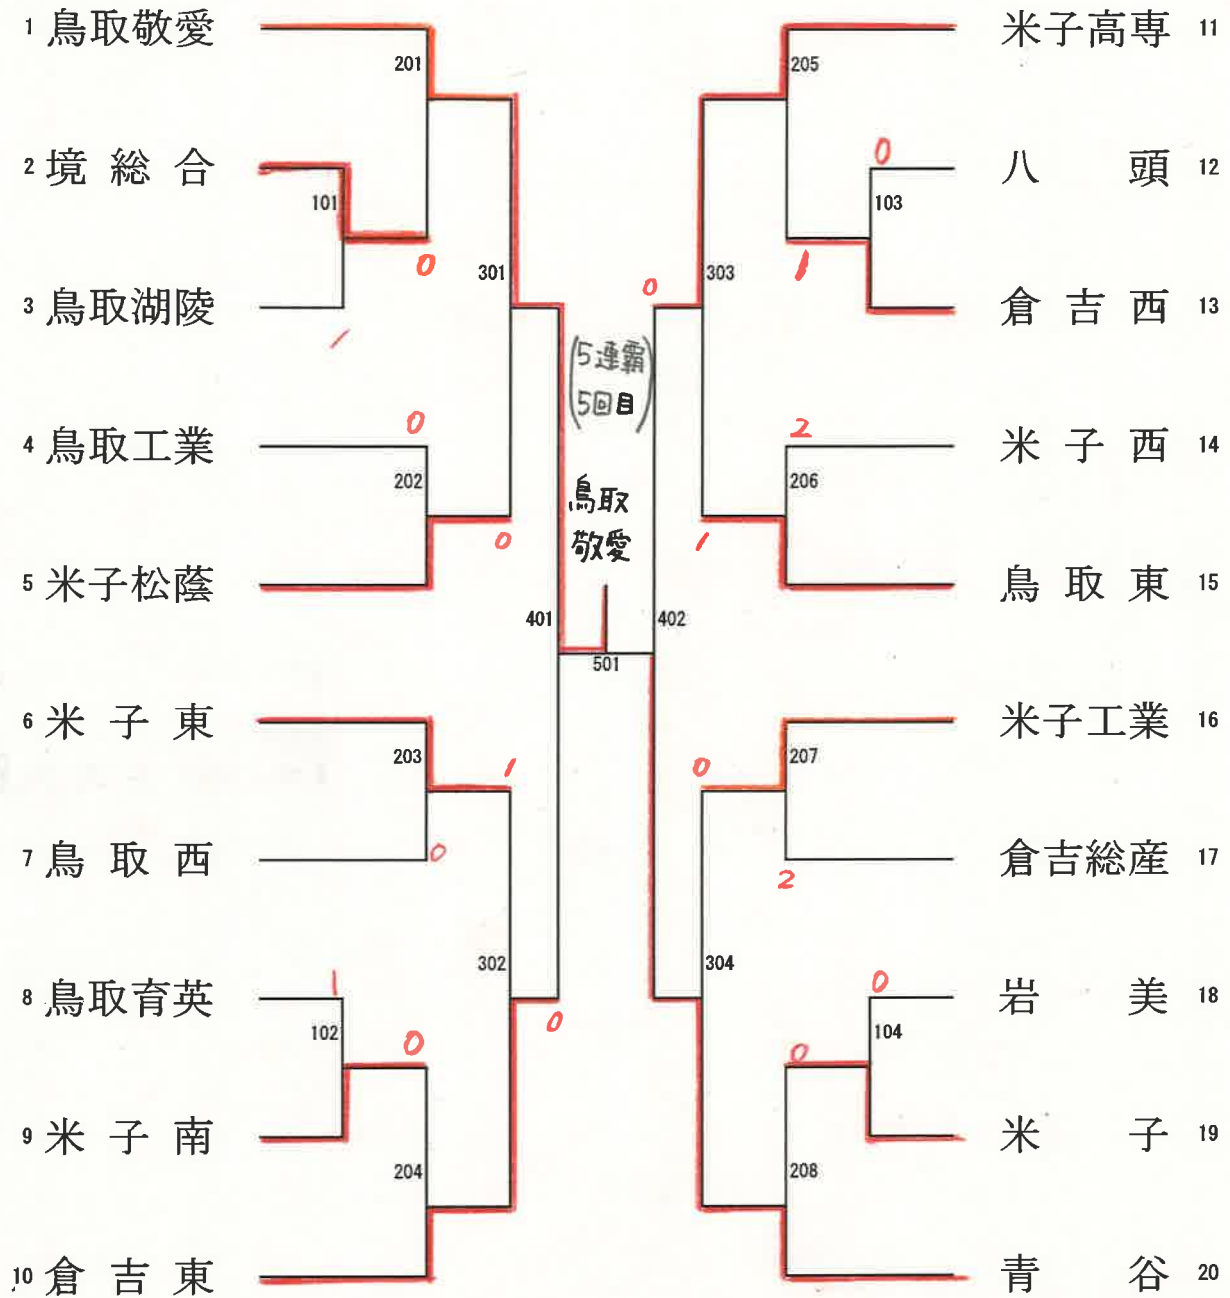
1 鳥取敬愛
2 境 総 合
3 鳥取湖陵
4 鳥取工業
5 米子松蔭
6 米 子 東
7 鳥 取 西
8 鳥取育英
9 米 子 南
10 倉 吉 東

米子高専 11
八 頭 12
倉 吉 西 13
米 子 西 14
鳥 取 東 15
米子工業 16
倉吉総産 17
岩 美 18
米 子 19
青 谷 20

101
1
0
201
102
1
0
202
0
0
203
1
0
204
301
0
302
0
401
501
402
303
0
304
205
0
103
1
206
2
1
207
0
2
104
0
0
208

(5連覇
5回目)
鳥取
敬愛